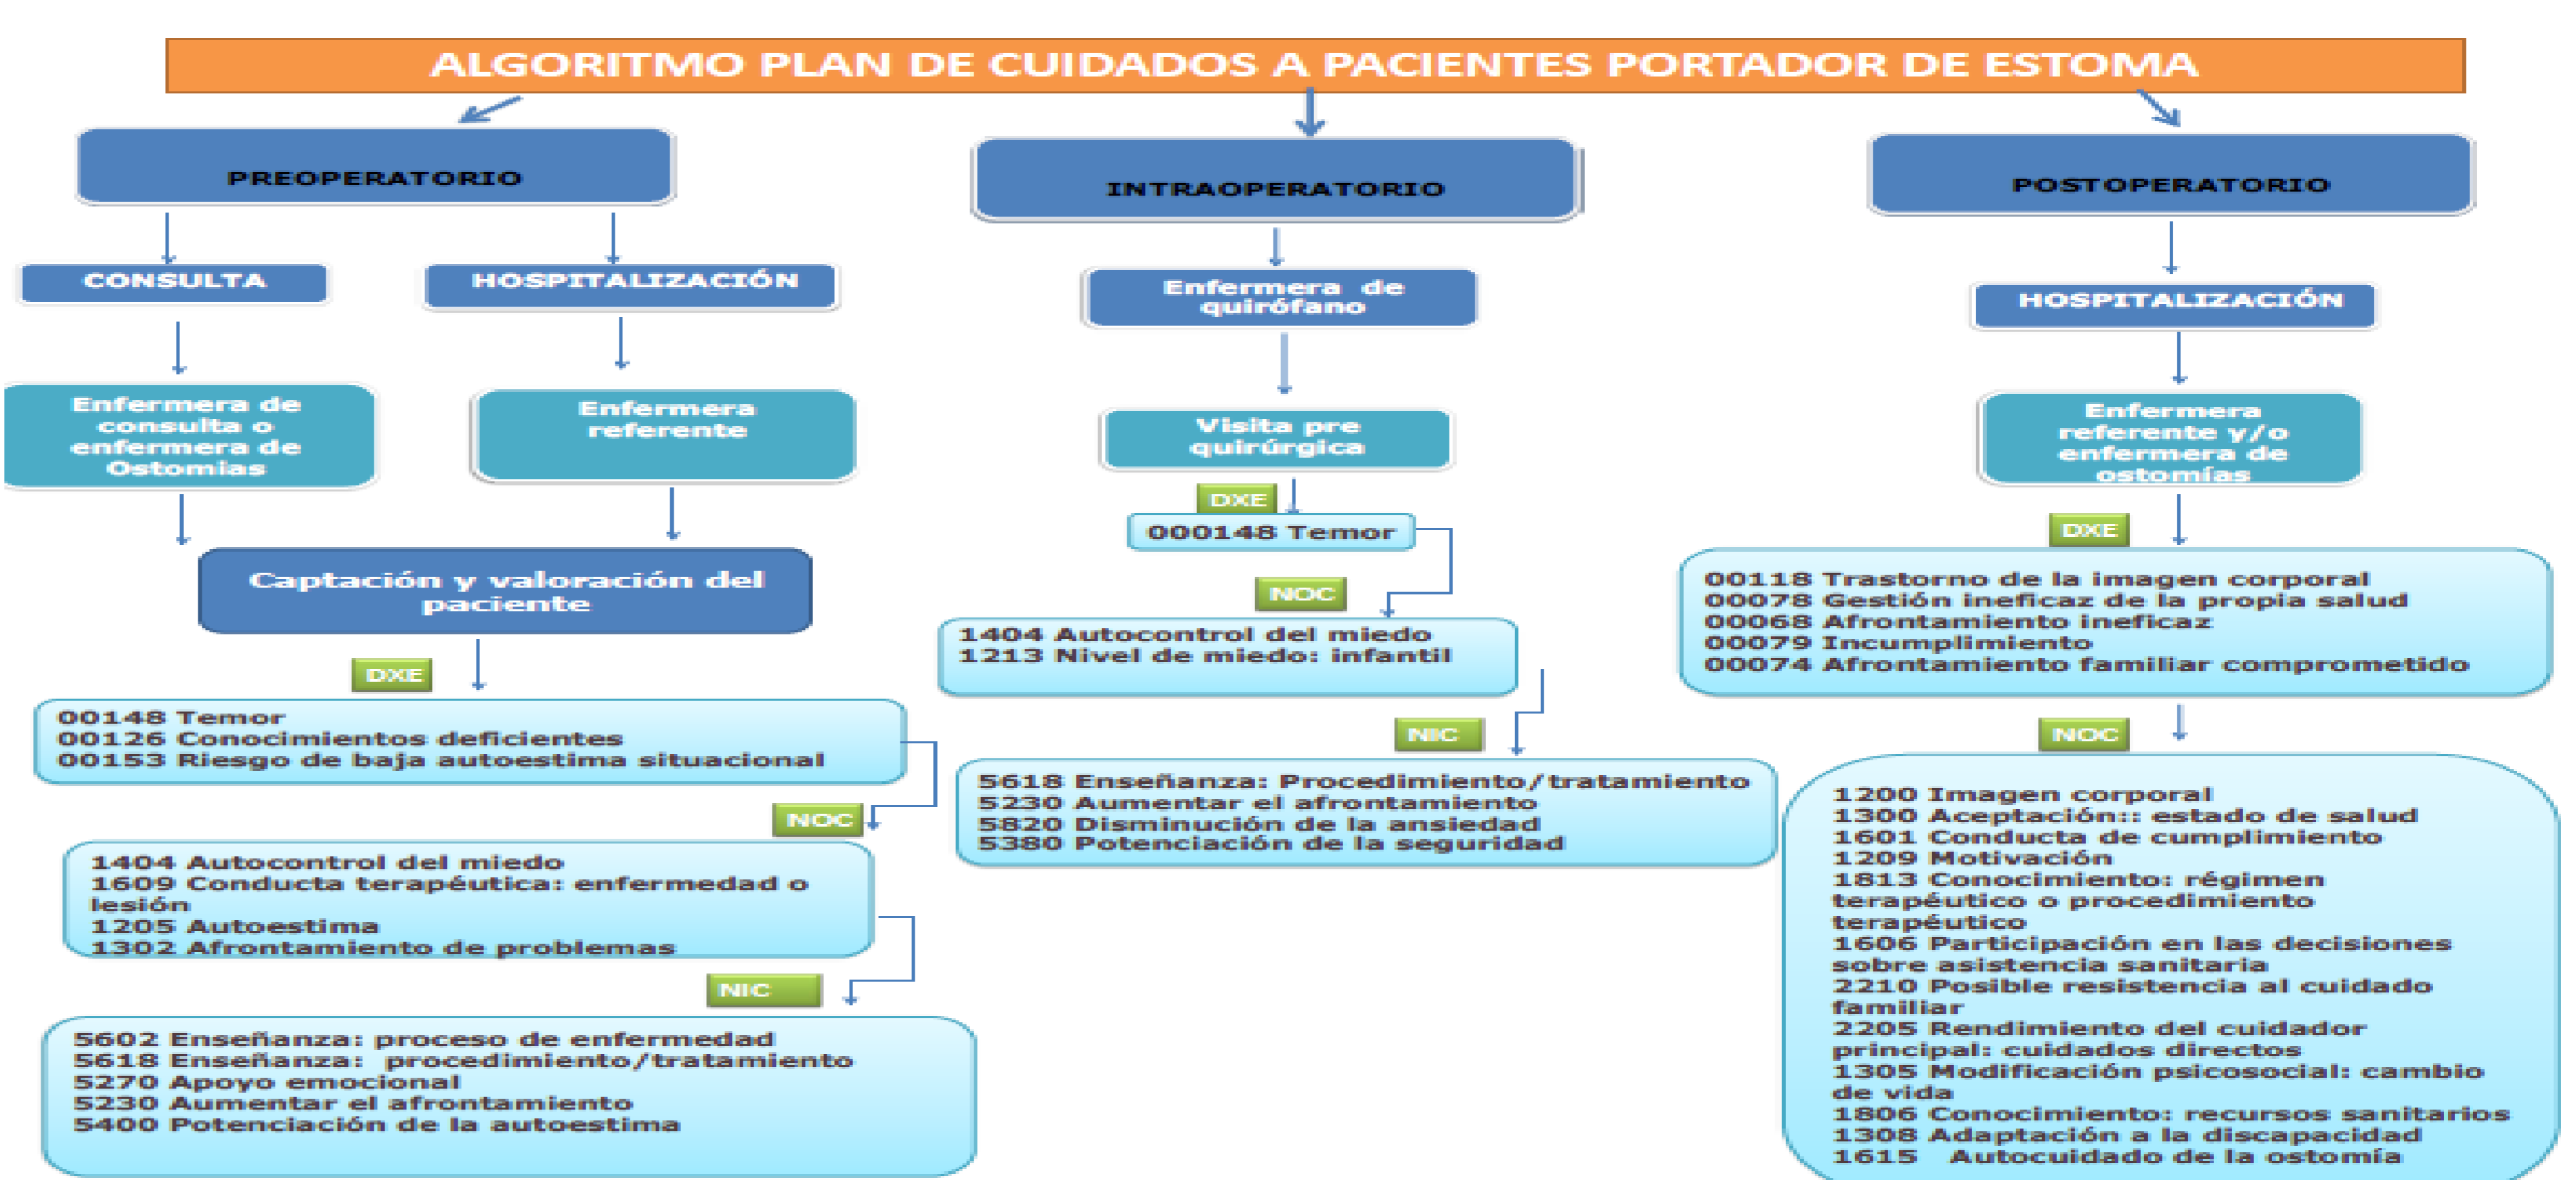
ALGORITMO PLAN DE CUIDADOS A PACIENTES PORTADOR DE ESTOMA

PREOPERATORIO

CONSULTA

HOSPITALIZACIÓN

Enfermera de consulta o enfermera de Ostomías

Enfermera referente

Captación y valoración del paciente

DXE

00148 Temor
00126 Conocimientos deficientes
00153 Riesgo de baja autoestima situacional

NOC

1404 Autocontrol del miedo
1609 Conducta terapéutica: enfermedad o lesión
1205 Autoestima
1302 Afrontamiento de problemas

NIC

5602 Enseñanza: proceso de enfermedad
5618 Enseñanza: procedimiento/tratamiento
5270 Apoyo emocional
5230 Aumentar el afrontamiento
5400 Potenciación de la autoestima

INTRAOPERATORIO

Enfermera de quirófano

Visita pre quirúrgica

DXE

000148 Temor

NOC

1404 Autocontrol del miedo
1213 Nivel de miedo: infantil

NIC

5618 Enseñanza: Procedimiento/tratamiento
5230 Aumentar el afrontamiento
5820 Disminución de la ansiedad
5380 Potenciación de la seguridad

POSTOPERATORIO

HOSPITALIZACIÓN

Enfermera referente y/o enfermera de ostomías

DXE

00118 Trastorno de la imagen corporal
00078 Gestión ineficaz de la propia salud
00068 Afrontamiento ineficaz
00079 Incumplimiento
00074 Afrontamiento familiar comprometido

NOC

1200 Imagen corporal
1300 Aceptación:: estado de salud
1601 Conducta de cumplimiento
1209 Motivación
1813 Conocimiento: régimen terapéutico o procedimiento terapéutico
1606 Participación en las decisiones sobre asistencia sanitaria
2210 Posible resistencia al cuidado familiar
2205 Rendimiento del cuidador principal: cuidados directos
1305 Modificación psicosocial: cambio de vida
1806 Conocimiento: recursos sanitarios
1308 Adaptación a la discapacidad
1615 Autocuidado de la ostomía